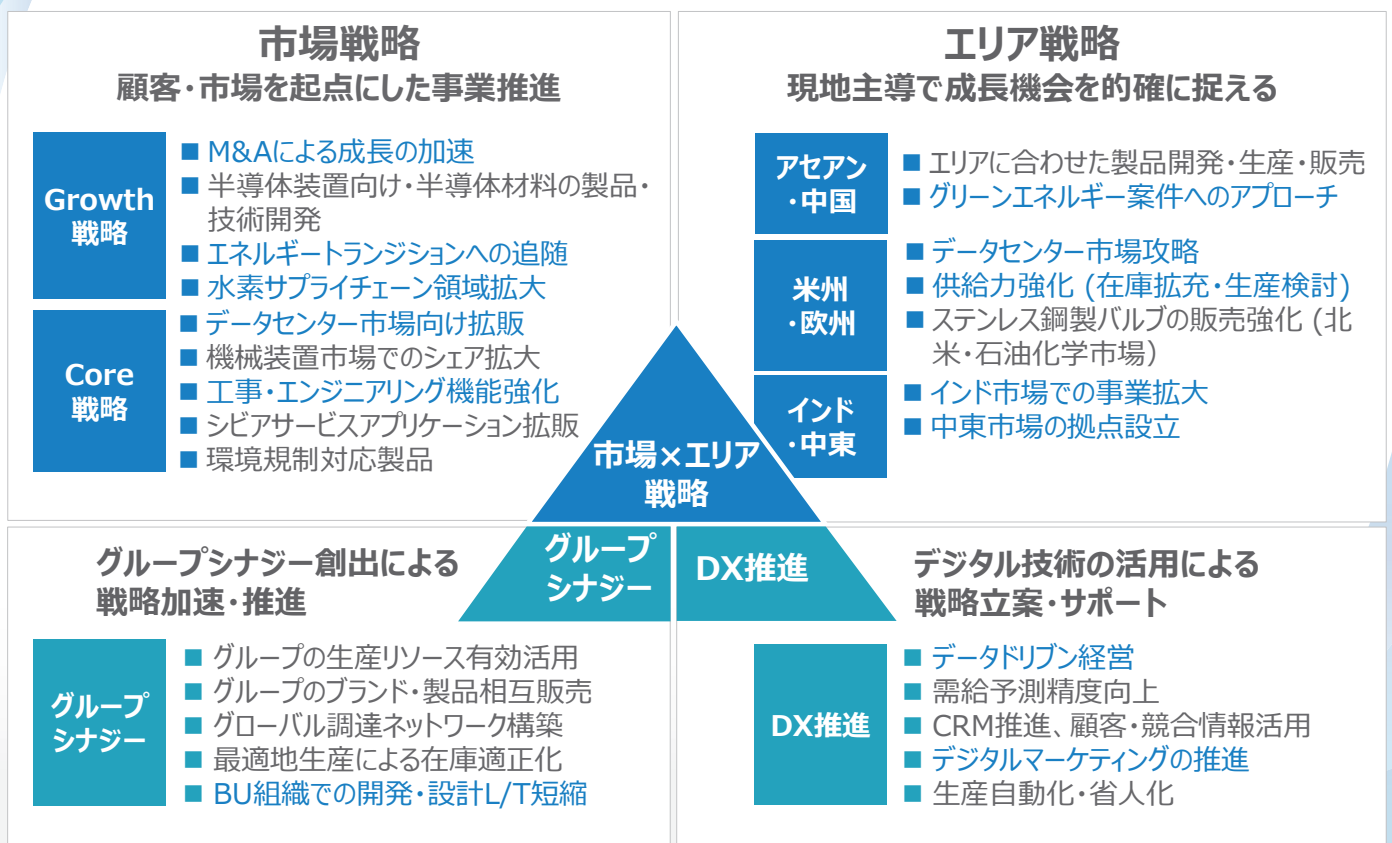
市場戦略
顧客・市場を起点にした事業推進

Growth 戦略
■ M&Aによる成長の加速
■ 半導体装置向け・半導体材料の製品・技術開発
■ エネルギートランジションへの追随
■ 水素サプライチェーン領域拡大

Core 戦略
■ データセンター市場向け拡販
■ 機械装置市場でのシェア拡大
■ 工事・エンジニアリング機能強化
■ シビアサービスアプリケーション拡販
■ 環境規制対応製品

エリア戦略
現地主導で成長機会を的確に捉える

アセアン・中国
■ エリアに合わせた製品開発・生産・販売
■ グリーンエネルギー案件へのアプローチ

米州・欧州
■ データセンター市場攻略
■ 供給力強化 (在庫拡充・生産検討)
■ ステンレス鋼製バルブの販売強化 (北米・石油化学市場)

インド・中東
■ インド市場での事業拡大
■ 中東市場の拠点設立

市場×エリア 戦略

グループ シナジー

DX推進

グループシナジー創出による
戦略加速・推進

グループ シナジー
■ グループの生産リソース有効活用
■ グループのブランド・製品相互販売
■ グローバル調達ネットワーク構築
■ 最適地生産による在庫適正化
■ BU組織での開発・設計L/T短縮

デジタル技術の活用による
戦略立案・サポート

DX推進
■ データドリブン経営
■ 需給予測精度向上
■ CRM推進、顧客・競合情報活用
■ デジタルマーケティングの推進
■ 生産自動化・省人化